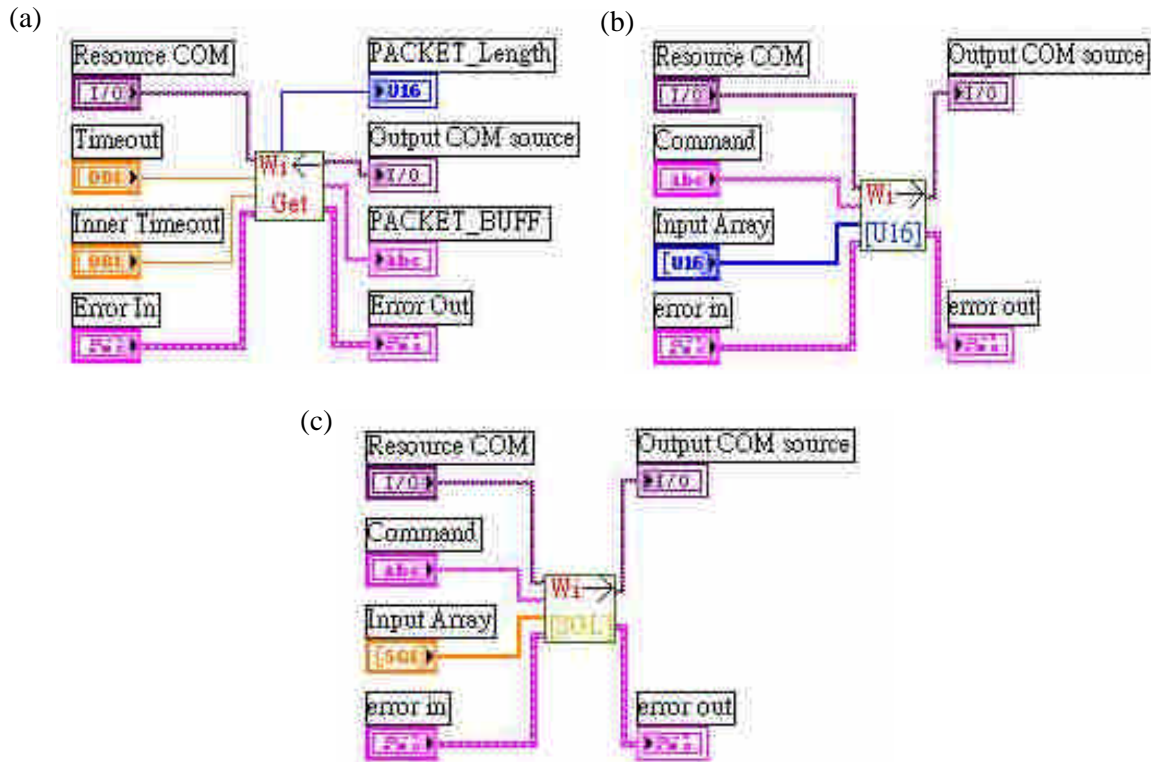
(a)

Resource COM
I/0
Timeout
DBL
Inner Timeout
DBL
Error In

Wi
Get

PACKET_Length
U16
Output COM source
I/0
PACKET_BUFF
abc
Error Out

(b)

Resource COM
I/0
Command
abc
Input Array
[U16]
error in

Wi
[U16]

Output COM source
I/0
error out

(c)

Resource COM
I/0
Command
abc
Input Array
[SGL]
error in

Wi
[SGL]

Output COM source
I/0
error out